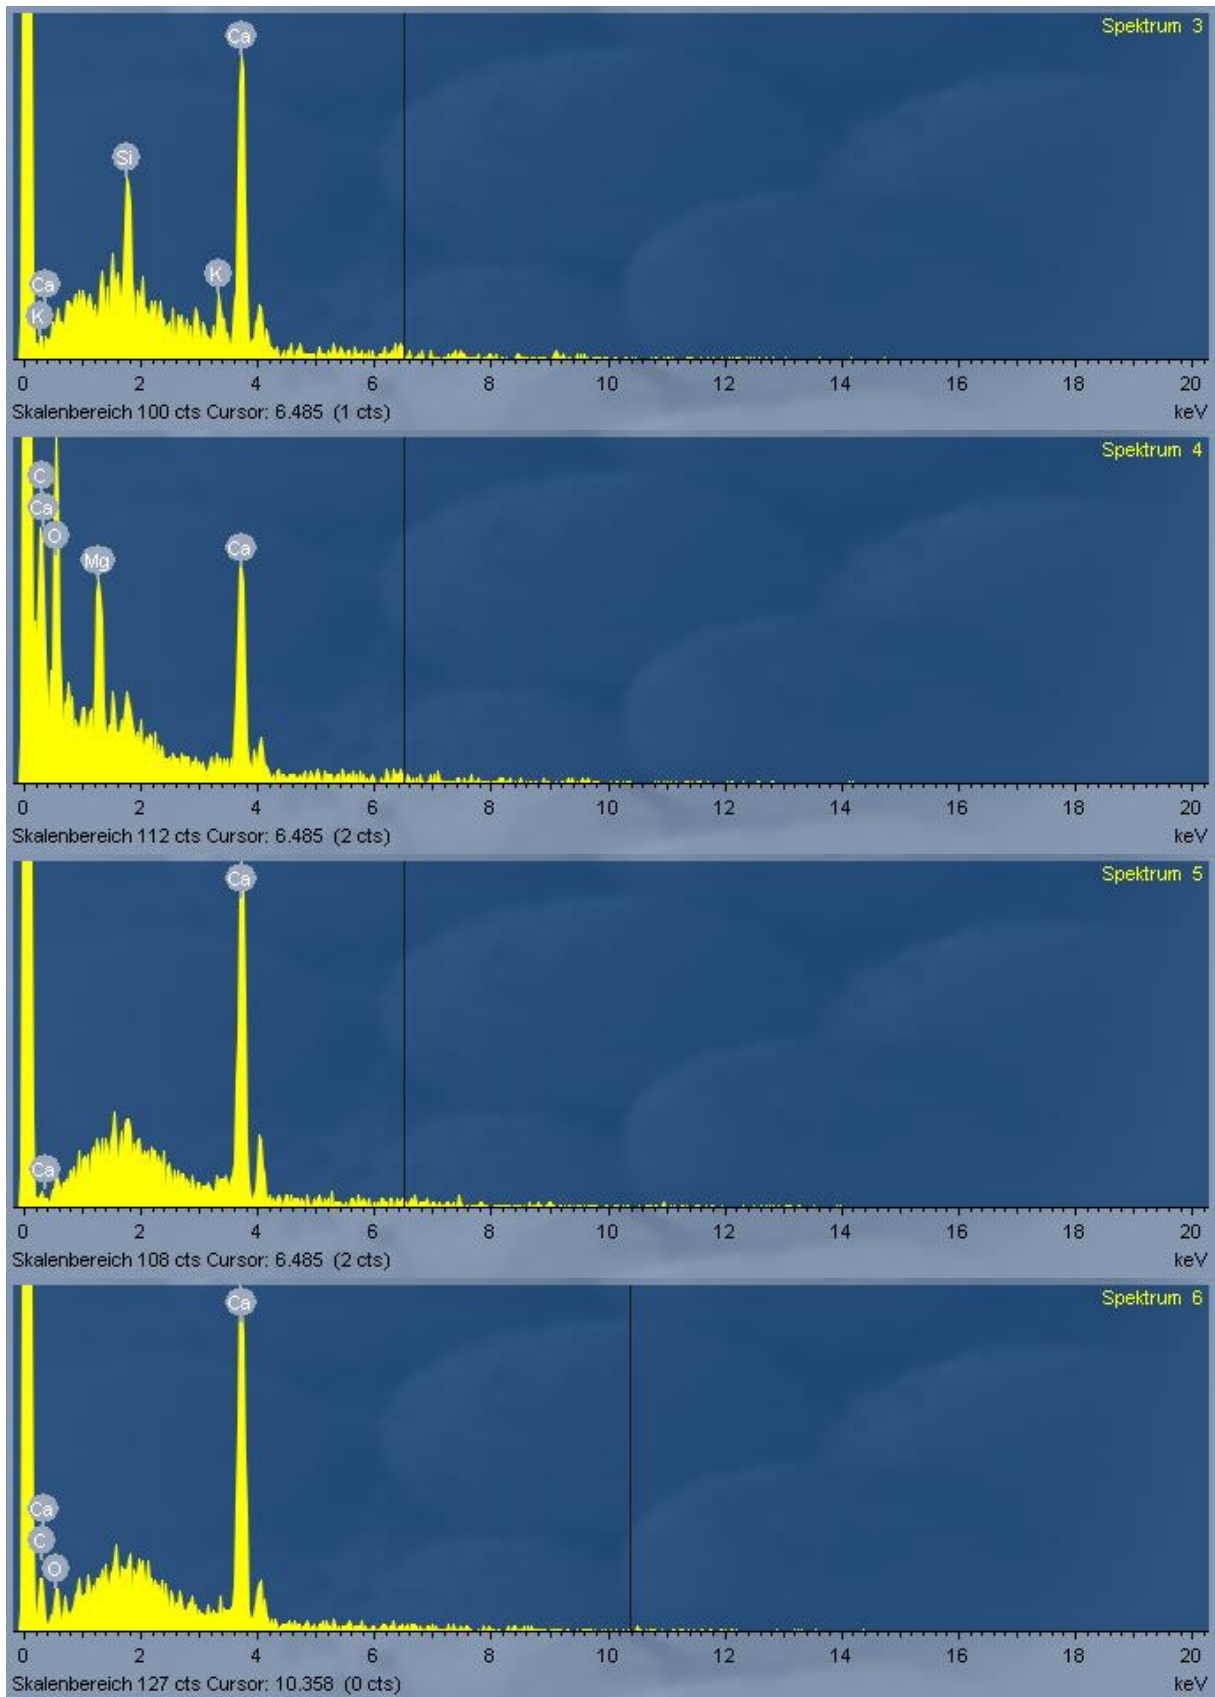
Spektrum 3

Ca
Si
K
Ca
K

0 2 4 6 8 10 12 14 16 18 20
Skalenbereich 100 cts Cursor: 6.485 (1 cts) keV

Spektrum 4

C
Ca
O
Mg
Ca

0 2 4 6 8 10 12 14 16 18 20
Skalenbereich 112 cts Cursor: 6.485 (2 cts) keV

Spektrum 5

Ca
Ca

0 2 4 6 8 10 12 14 16 18 20
Skalenbereich 108 cts Cursor: 6.485 (2 cts) keV

Spektrum 6

Ca
Ca
C
O

0 2 4 6 8 10 12 14 16 18 20
Skalenbereich 127 cts Cursor: 10.358 (0 cts) keV